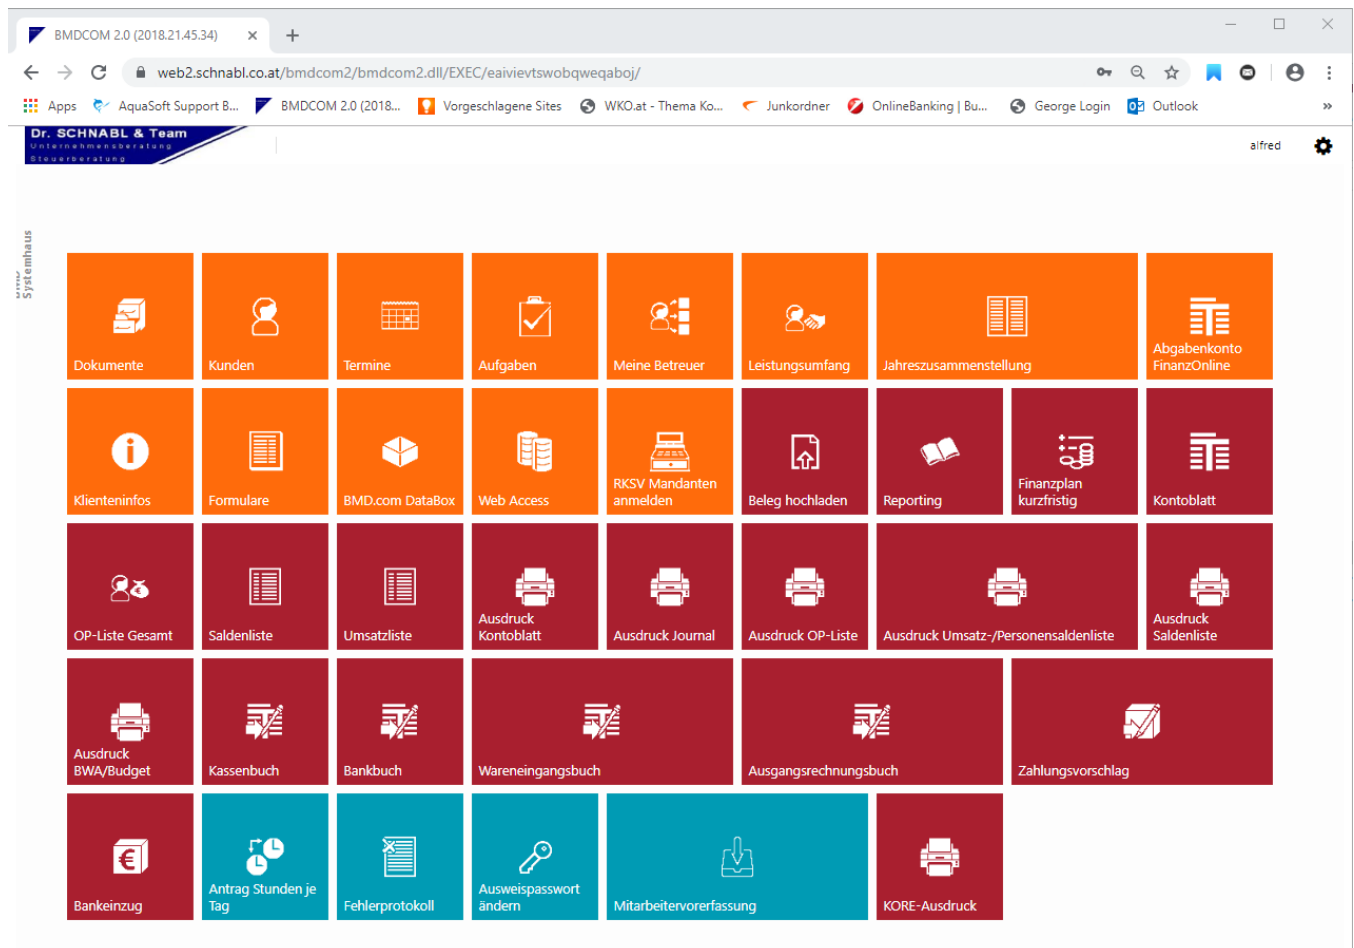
BMDCOM 2.0 (2018.21.45.34) ×

web2.schnabl.co.at/bmdcom2/bmdcom2.dll/EXEC/eaivievtswobqweqaboj/

Apps AquaSoft Support B... BMDCOM 2.0 (2018... Vorgeschlagene Sites WKO.at - Thema Ko... Junkordner OnlineBanking | Bu... George Login Outlook »

Dr. SCHNABL & Team
Unternehmensberatung
Steuerberatung

alfred

Systemhaus

Dokumente
Kunden
Termine
Aufgaben
Meine Betreuer
Leistungsumfang
Jahreszusammenstellung
Abgabenkonto FinanzOnline

Klienteninfos
Formulare
BMD.com DataBox
Web Access
RKSV Mandanten anmelden
Beleg hochladen
Reporting
Finanzplan kurzfristig
Kontoblatt

OP-Liste Gesamt
Saldenliste
Umsatzliste
Ausdruck Kontoblatt
Ausdruck Journal
Ausdruck OP-Liste
Ausdruck Umsatz-/Personensaldenliste
Ausdruck Saldenliste

Ausdruck BWA/Budget
Kassenbuch
Bankbuch
Wareneingangsbuch
Ausgangsrechnungsbuch
Zahlungsvorschlag

Bankeinzug
Antrag Stunden je Tag
Fehlerprotokoll
Ausweispasswort ändern
Mitarbeitervorerfassung
KORE-Ausdruck